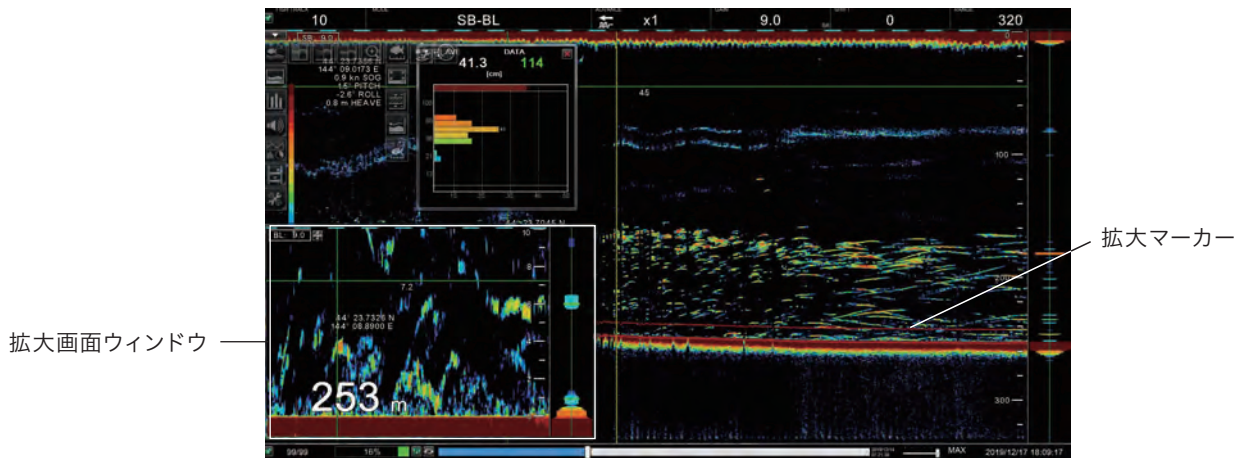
10
SB-BL
x1
9.0
0
320
DATA
41.3
[cm]
114
44° 23.7336 N
144° 09.0173 E
0.9 kn SOG
1.6° PITCH
-2.6° ROLL
0.8 m HEAVE
45
100
200
300
拡大マーカー
拡大画面ウィンドウ
BL 9.0
10
7.2
44° 23.7326 N
144° 08.8900 E
253 m
99/99
16%
MAX
2019/12/17 18:09:17